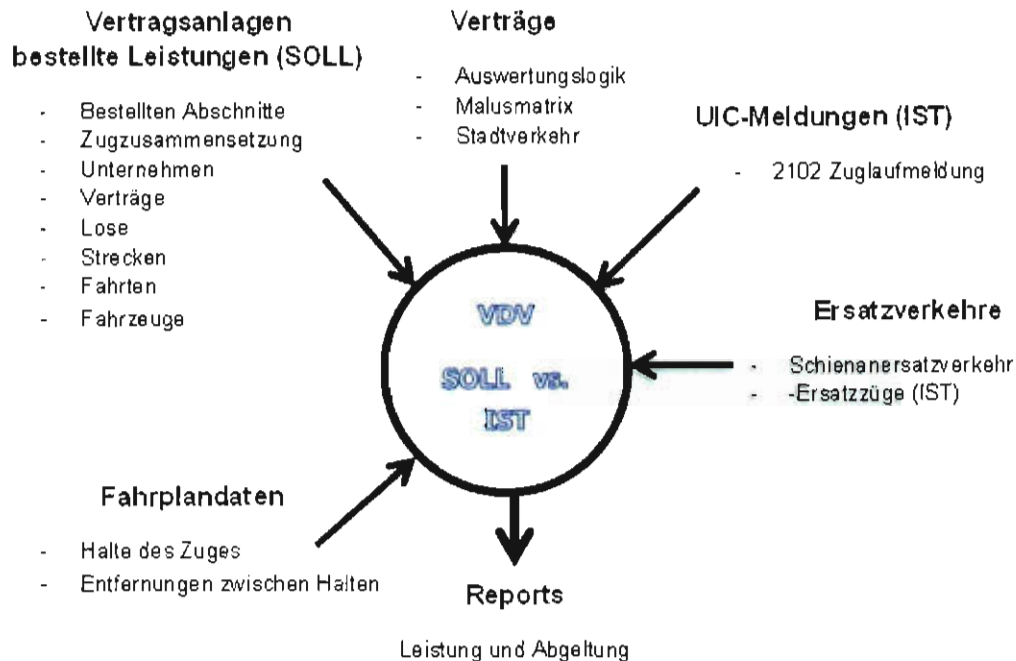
Vertragsanlagen
bestellte Leistungen (SOLL)

- Bestellten Abschnitte
- Zugzusammensetzung
- Unternehmen
- Verträge
- Lose
- Strecken
- Fahrten
- Fahrzeuge

Verträge

- Auswertungslogik
- Malusmatrix
- Stadtverkehr

UIC-Meldungen (IST)

- 2102 Zuglaufmeldung

VDV

SOLL vs.

IST

Ersatzverkehre

- Schienanersatzverkehr
- -Ersatzzüge (IST)

Fahrplandaten

- Halte des Zuges
- Entfernungen zwischen Halten

Reports

Leistung und Abgeltung